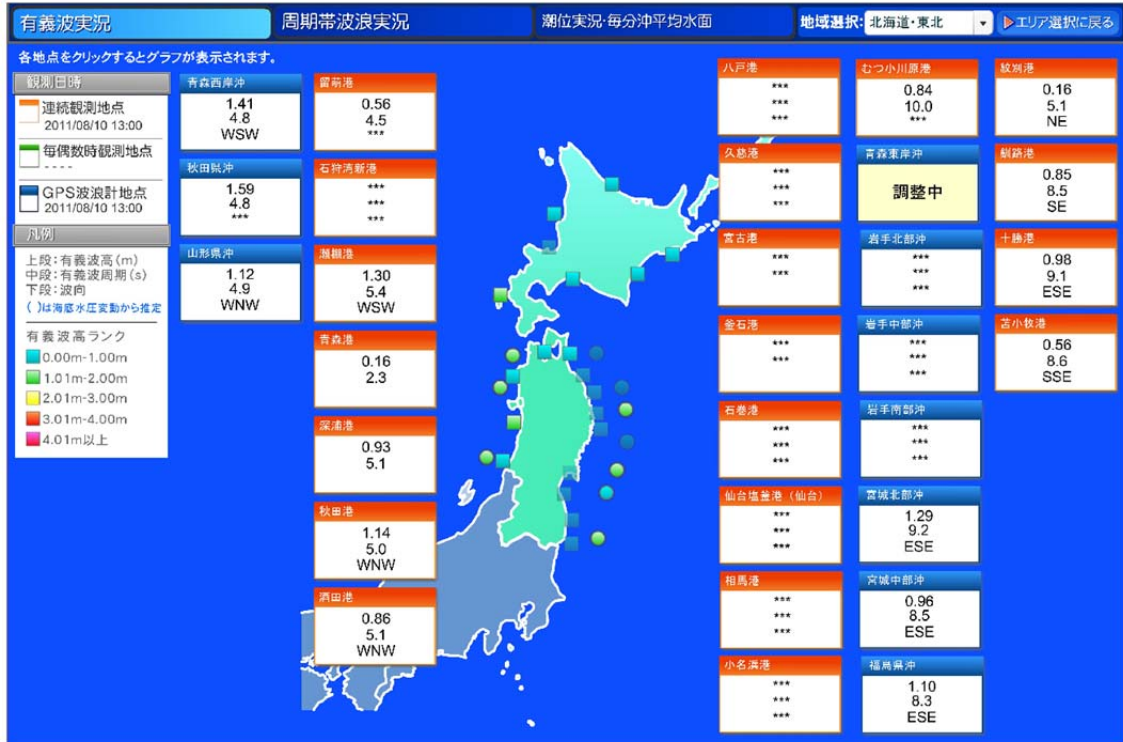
有義波実況 | 周期帯波浪実況 | 潮位実況･毎分沖平均水面 | 地域選択: 北海道･東北 | ▶エリア選択に戻る

各地点をクリックするとグラフが表示されます。

観測日時
連続観測地点
2011/08/10 13:00
毎偶数時観測地点
- - - -
GPS波浪計地点
2011/08/10 13:00

凡例
上段：有義波高（m）
中段：有義波周期（s）
下段：波向
（ ）は海底水圧変動から推定

有義波高ランク
0.00m-1.00m
1.01m-2.00m
2.01m-3.00m
3.01m-4.00m
4.01m以上

青森西岸沖
1.41
4.8
WSW

秋田県沖
1.59
4.8
***

山形県沖
1.12
4.9
WNW

留萌港
0.56
4.5
***

石狩湾新港
***
***
***

瀬棚港
1.30
5.4
WSW

青森港
0.16
2.3

深浦港
0.93
5.1

秋田港
1.14
5.0
WNW

酒田港
0.86
5.1
WNW

八戸港
***
***
***

久慈港
***
***
***

宮古港
***
***

釜石港
***
***

石巻港
***
***
***

仙台塩釜港（仙台）
***
***
***

相馬港
***
***
***

小名浜港
***
***
***

むつ小川原港
0.84
10.0
***

青森東岸沖
調整中

岩手北部沖
***
***
***

岩手中部沖
***
***
***

岩手南部沖
***
***
***

宮城北部沖
1.29
9.2
ESE

宮城中部沖
0.96
8.5
ESE

福島県沖
1.10
8.3
ESE

紋別港
0.16
5.1
NE

釧路港
0.85
8.5
SE

十勝港
0.98
9.1
ESE

苫小牧港
0.56
8.6
SSE